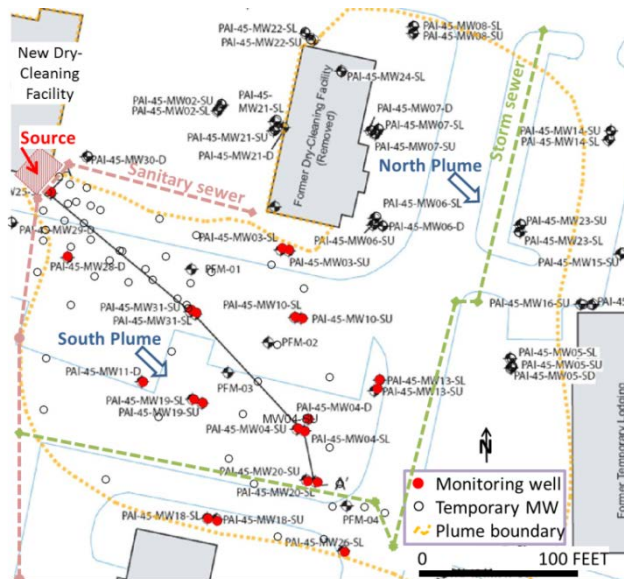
New Dry-Cleaning Facility

Source

PAI-45-MW22-SL
PAI-45-MW22-SU
PAI-45-MW08-SL
PAI-45-MW08-SU
PAI-45-MW24-SL
PAI-45-MW02-SU
PAI-45-MW02-SL
PAI-45-MW21-SL
PAI-45-MW21-SU
PAI-45-MW21-D
Former Dry-Cleaning Facility (Removed)
PAI-45-MW07-D
PAI-45-MW07-SL
PAI-45-MW07-SU
PAI-45-MW14-SU
PAI-45-MW14-SL
Storm sewer
PAI-45-MW30-D
Sanitary sewer
North Plume
PAI-45-MW06-SL
PAI-45-MW06-D
PAI-45-MW06-SU
PAI-45-MW23-SU
PAI-45-MW23-SL
PAI-45-MW15-SU
W25
PAI-45-MW29-D
PAI-45-MW28-D
PAI-45-MW03-SL
PAI-45-MW03-SU
PFM-01
PAI-45-MW16-SU
PAI-45-MW31-SU
PAI-45-MW31-SL
PAI-45-MW10-SL
PAI-45-MW10-SU
South Plume
PFM-02
PAI-45-MW05-SL
PAI-45-MW05-SU
PAI-45-MW05-SD
PAI-45-MW11-D
PFM-03
PAI-45-MW13-SL
PAI-45-MW13-SU
PAI-45-MW19-SL
PAI-45-MW19-SU
MW04-SL
PAI-45-MW04-D
PAI-45-MW04-SU
PAI-45-MW04-SL
N
Former Temporary Lodging
PAI-45-MW20-SU
PAI-45-MW20-SL
A'
PAI-45-MW18-SL
PAI-45-MW18-SU
PFM-04
PAI-45-MW26-SL

Monitoring well
Temporary MW
Plume boundary

0 100 FEET